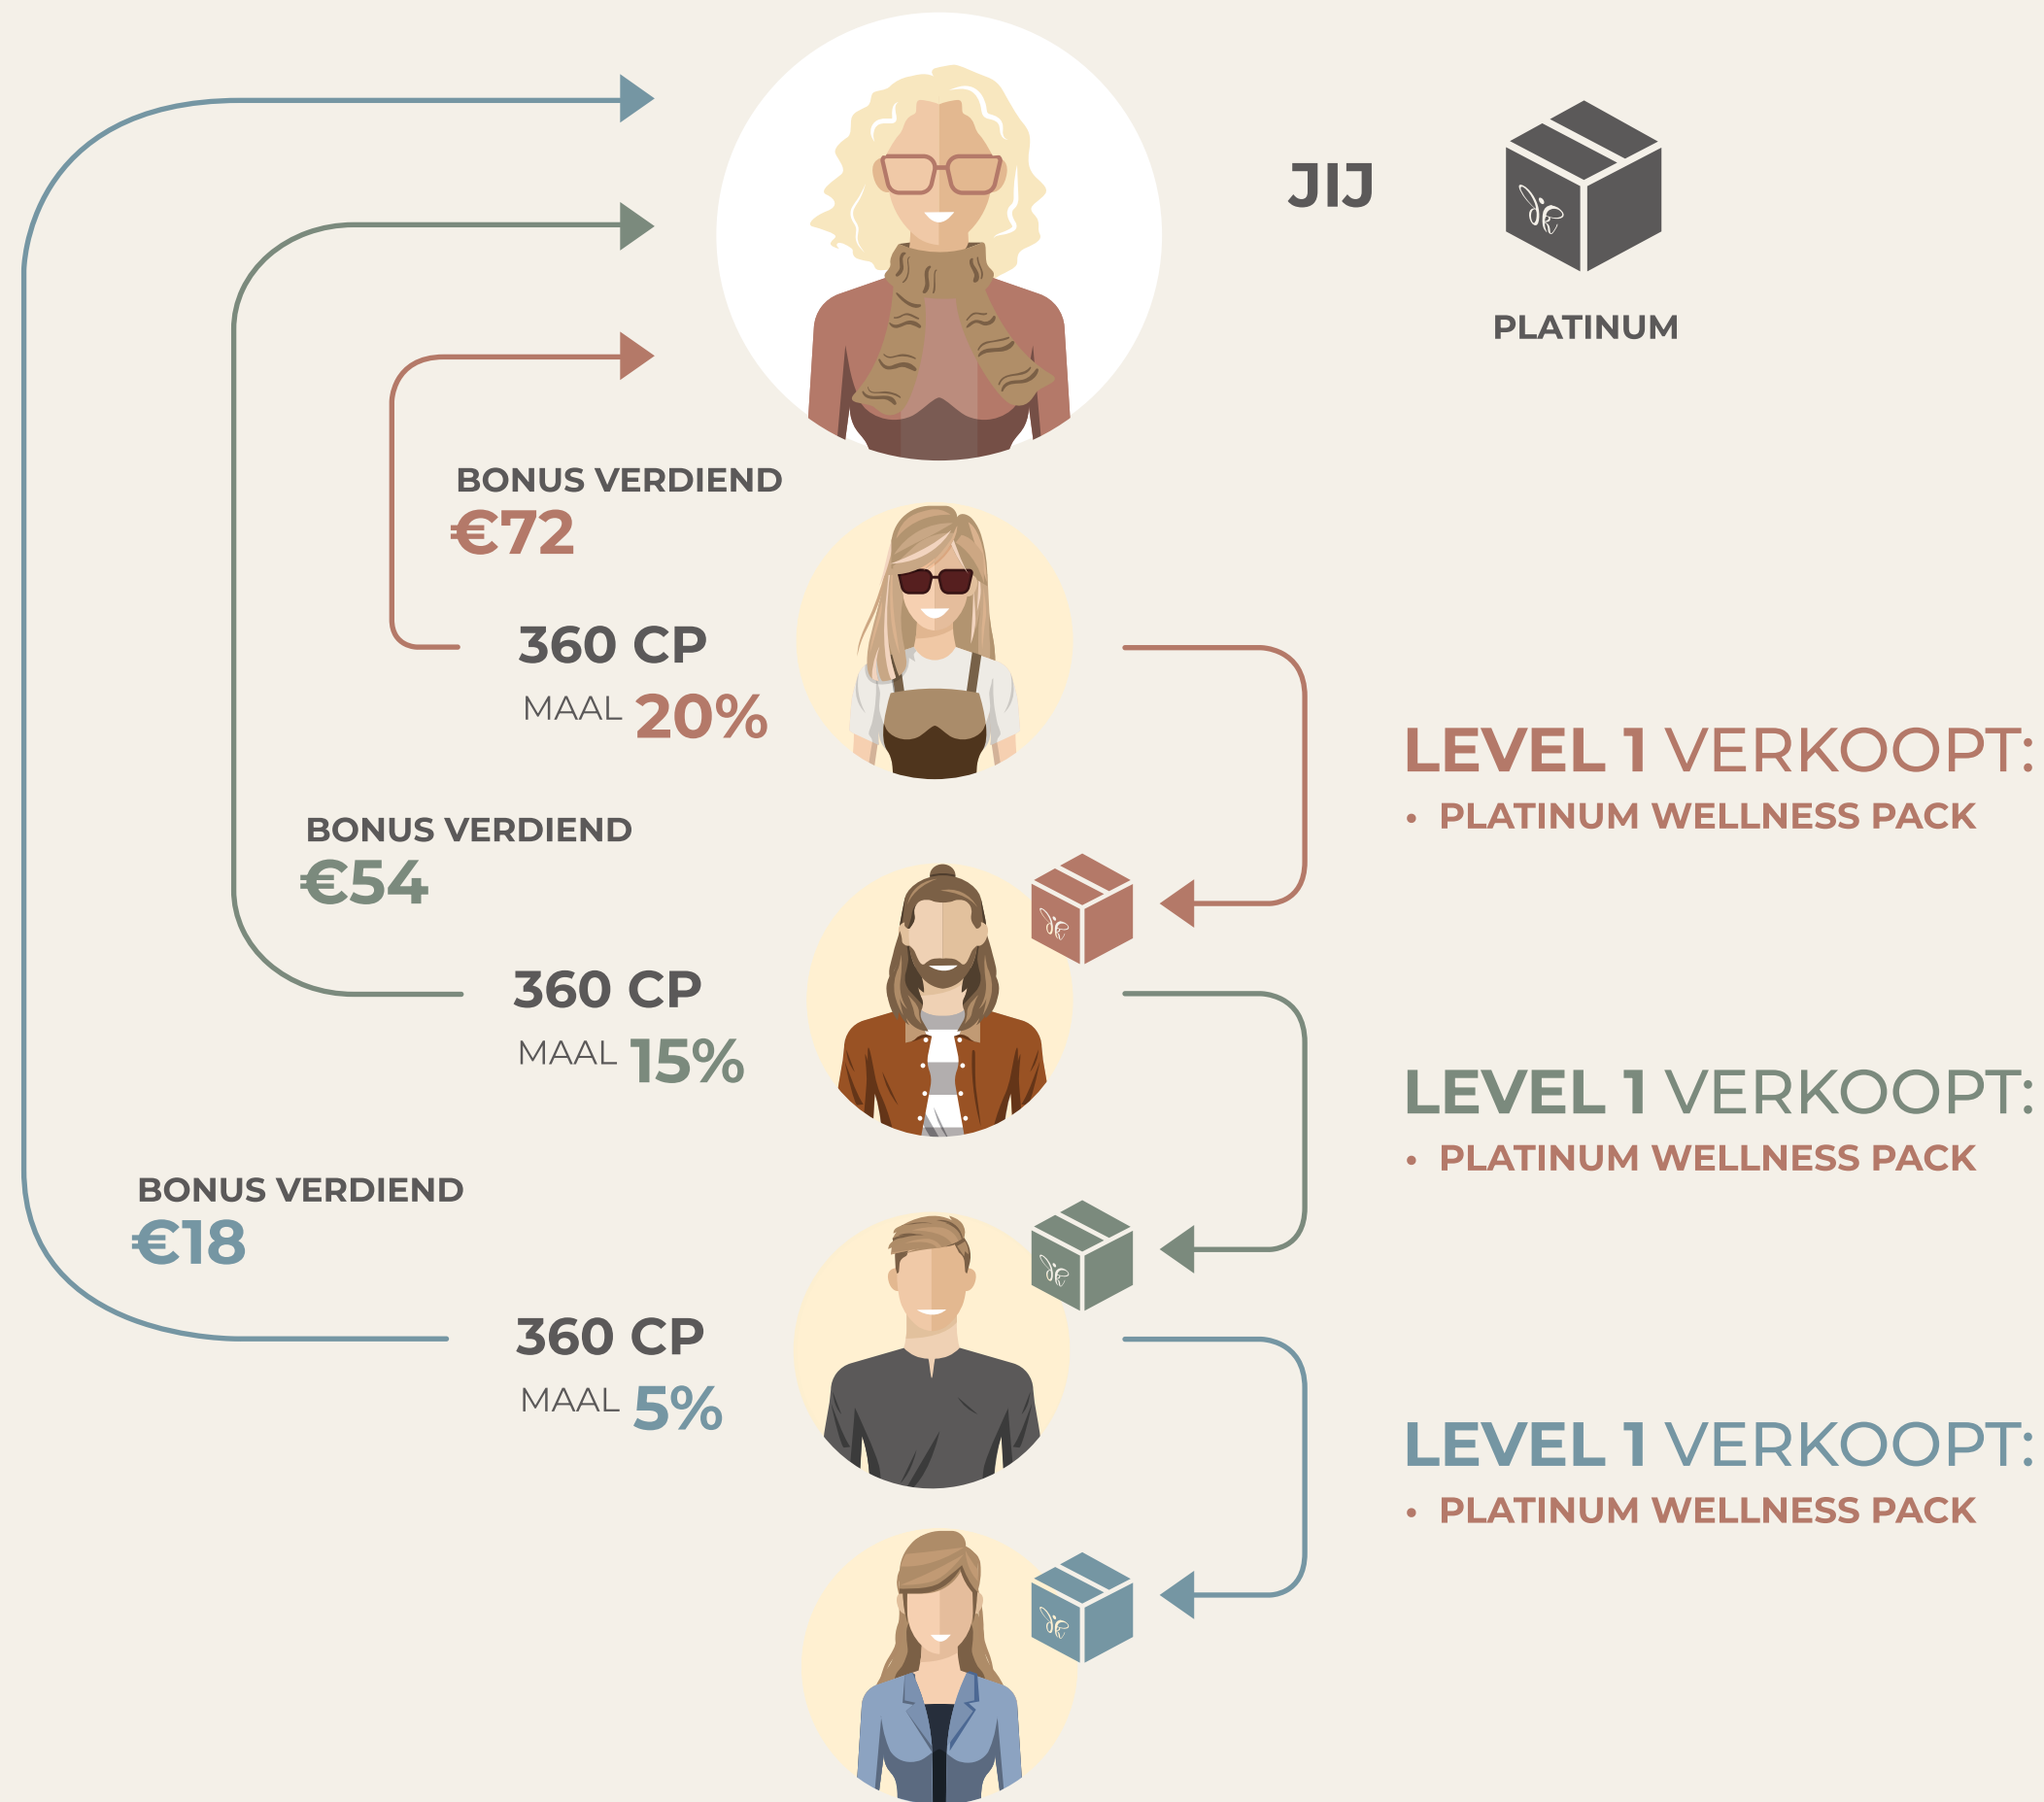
JIJ

PLATINUM

BONUS VERDIEND
€72

360 CP
MAAL 20%

LEVEL 1 VERKOOPT:
• PLATINUM WELLNESS PACK

BONUS VERDIEND
€54

360 CP
MAAL 15%

LEVEL 1 VERKOOPT:
• PLATINUM WELLNESS PACK

BONUS VERDIEND
€18

360 CP
MAAL 5%

LEVEL 1 VERKOOPT:
• PLATINUM WELLNESS PACK